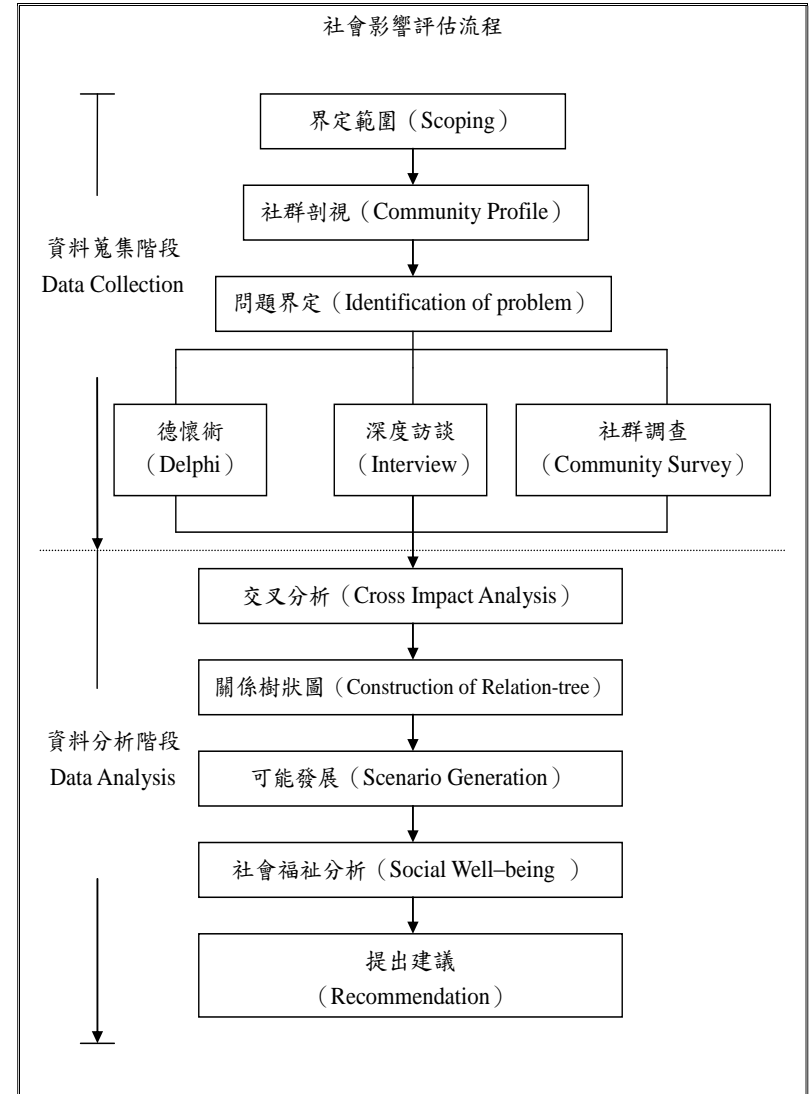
社會影響評估流程

界定範圍（Scoping）

社群剖視（Community Profile）

資料蒐集階段
Data Collection

問題界定（Identification of problem）

德懷術
（Delphi）

深度訪談
（Interview）

社群調查
（Community Survey）

交叉分析（Cross Impact Analysis）

關係樹狀圖（Construction of Relation-tree）

資料分析階段
Data Analysis

可能發展（Scenario Generation）

社會福祉分析（Social Well–being ）

提出建議
（Recommendation）